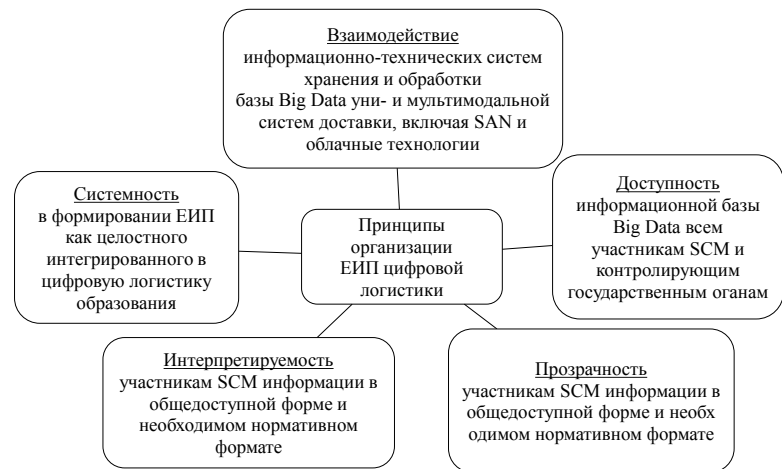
Взаимодействие
информационно-технических систем хранения и обработки базы Big Data уни- и мультимодальной систем доставки, включая SAN и облачные технологии

Системность
в формировании ЕИП как целостного интегрированного в цифровую логистику образования

Принципы организации ЕИП цифровой логистики

Доступность
информационной базы Big Data всем участникам SCM и контролирующим государственным оганам

Интерпретируемость
участникам SCM информации в общедоступной форме и необходимом нормативном формате

Прозрачность
участникам SCM информации в общедоступной форме и необх одимом нормативном формате